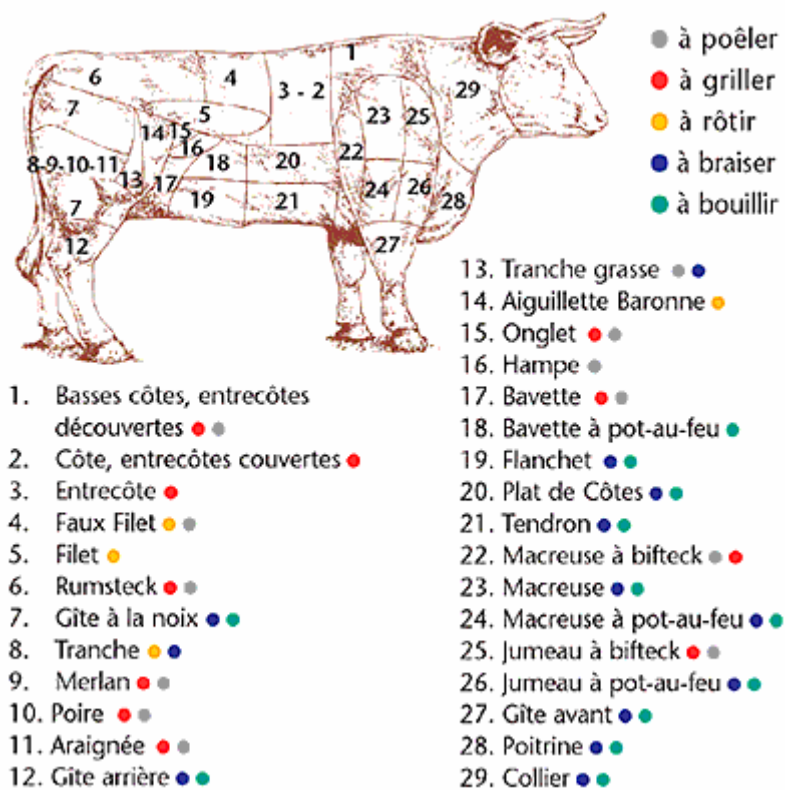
● à poêler
● à griller
● à rôtir
● à braiser
● à bouillir

6
4
1
3 - 2
29
7
5
14 15
16
18
20
22
23
25
8-9-10-11
13
17
19
21
24
26
28
7
12
27

1. Basses côtes, entrecôtes découvertes ● ●
2. Côte, entrecôtes couvertes ●
3. Entrecôte ●
4. Faux Filet ● ●
5. Filet ●
6. Rumsteck ● ●
7. Gîte à la noix ● ●
8. Tranche ● ●
9. Merlan ● ●
10. Poire ● ●
11. Araignée ● ●
12. Gîte arrière ● ●

13. Tranche grasse ● ●
14. Aiguillette Baronne ●
15. Onglet ● ●
16. Hampe ●
17. Bavette ● ●
18. Bavette à pot-au-feu ●
19. Flanchet ● ●
20. Plat de Côtes ● ●
21. Tendron ● ●
22. Macreuse à bifteck ● ●
23. Macreuse ● ●
24. Macreuse à pot-au-feu ● ●
25. Jumeau à bifteck ● ●
26. Jumeau à pot-au-feu ● ●
27. Gîte avant ● ●
28. Poitrine ● ●
29. Collier ● ●